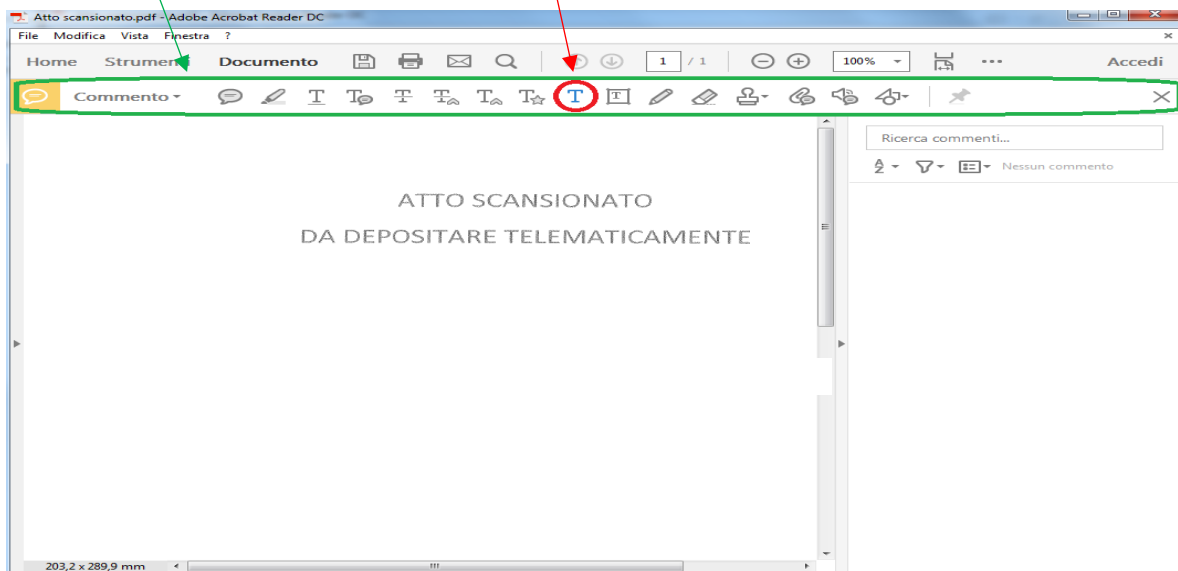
Atto scansionato.pdf - Adobe Acrobat Reader DC

File Modifica Vista Finestra ?

Home Strumenti Documento 1 / 1 100% Accedi

Commento

Ricerca commenti...

Nessun commento

ATTO SCANSIONATO

DA DEPOSITARE TELEMATICAMENTE

203,2 x 289,9 mm